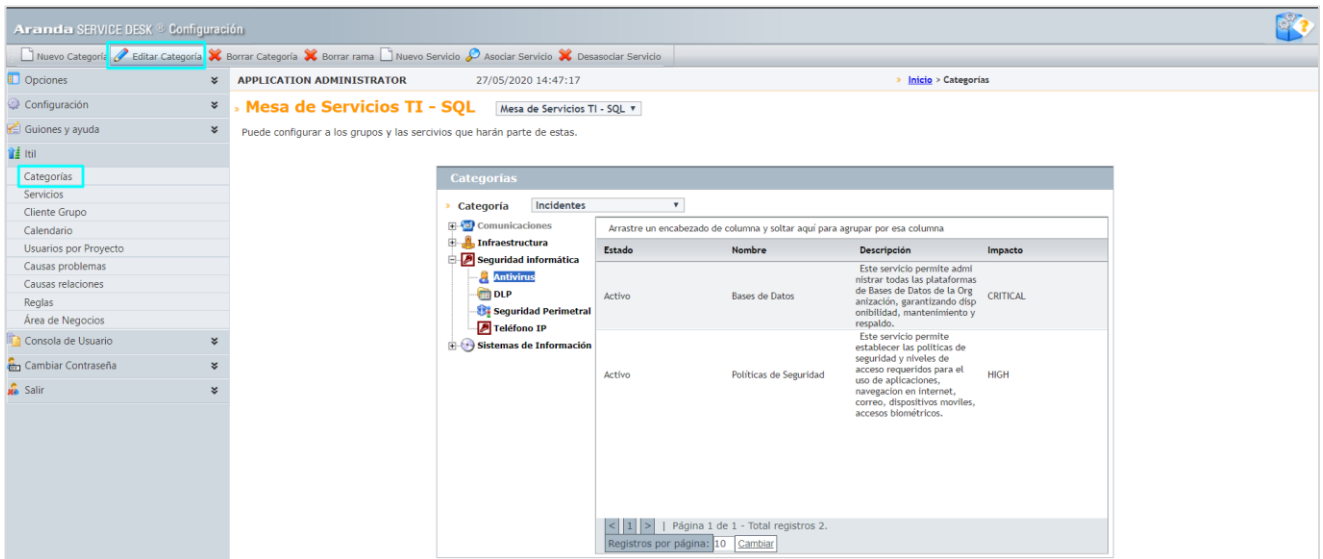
Aranda SERVICE DESK ® Configuración

Nuevo Categoría Editar Categoría Borrar Categoría Borrar rama Nuevo Servicio Asociar Servicio Desasociar Servicio

Opciones
Configuración
Guiones y ayuda
Itil
Categorías
Servicios
Cliente Grupo
Calendario
Usuarios por Proyecto
Causas problemas
Causas relaciones
Reglas
Área de Negocios
Consola de Usuario
Cambiar Contraseña
Salir

APPLICATION ADMINISTRATOR 27/05/2020 14:47:17 Inicio > Categorías

Mesa de Servicios TI - SQL Mesa de Servicios TI - SQL

Puede configurar a los grupos y las sercivios que harán parte de estas.

Categorías

Categoría Incidentes

Comunicaciones
Infraestructura
Seguridad informática
Antivirus
DLP
Seguridad Perimetral
Teléfono IP
Sistemas de Información

Arrastre un encabezado de columna y soltar aquí para agrupar por esa columna

| Estado | Nombre | Descripción | Impacto |
|---|---|---|---|
| Activo | Bases de Datos | Este servicio permite administrar todas las plataformas de Bases de Datos de la Organización, garantizando disponibilidad, mantenimiento y respaldo. | CRITICAL |
| Activo | Políticas de Seguridad | Este servicio permite establecer las políticas de seguridad y niveles de acceso requeridos para el uso de aplicaciones, navegación en internet, correo, dispositivos moviles, accesos biométricos. | HIGH |

< 1 > | Página 1 de 1 - Total registros 2.
Registros por página: 10 Cambiar